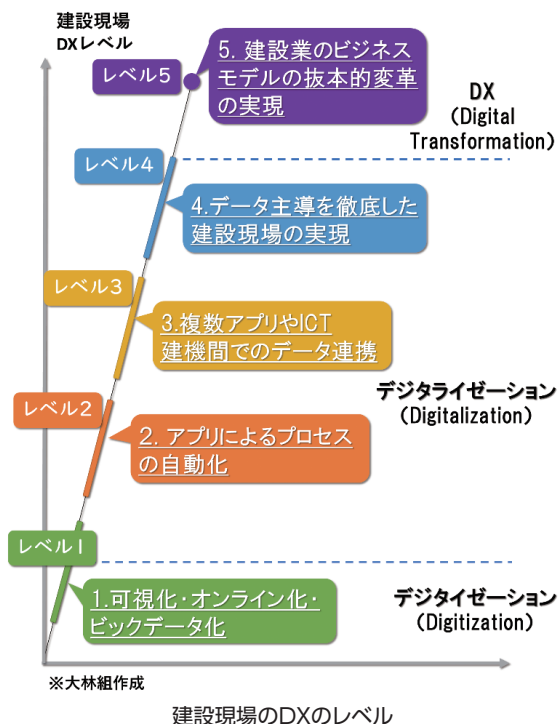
建設現場
DXレベル

レベル5

5. 建設業のビジネスモデルの抜本的変革の実現

DX
(Digital Transformation)

レベル4

4.データ主導を徹底した建設現場の実現

レベル3

3.複数アプリやICT建機間でのデータ連携

デジタライゼーション
(Digitalization)

レベル2

2. アプリによるプロセスの自動化

レベル1

1.可視化・オンライン化・ビックデータ化

デジタイゼーション
(Digitization)

※大林組作成

建設現場のDXのレベル